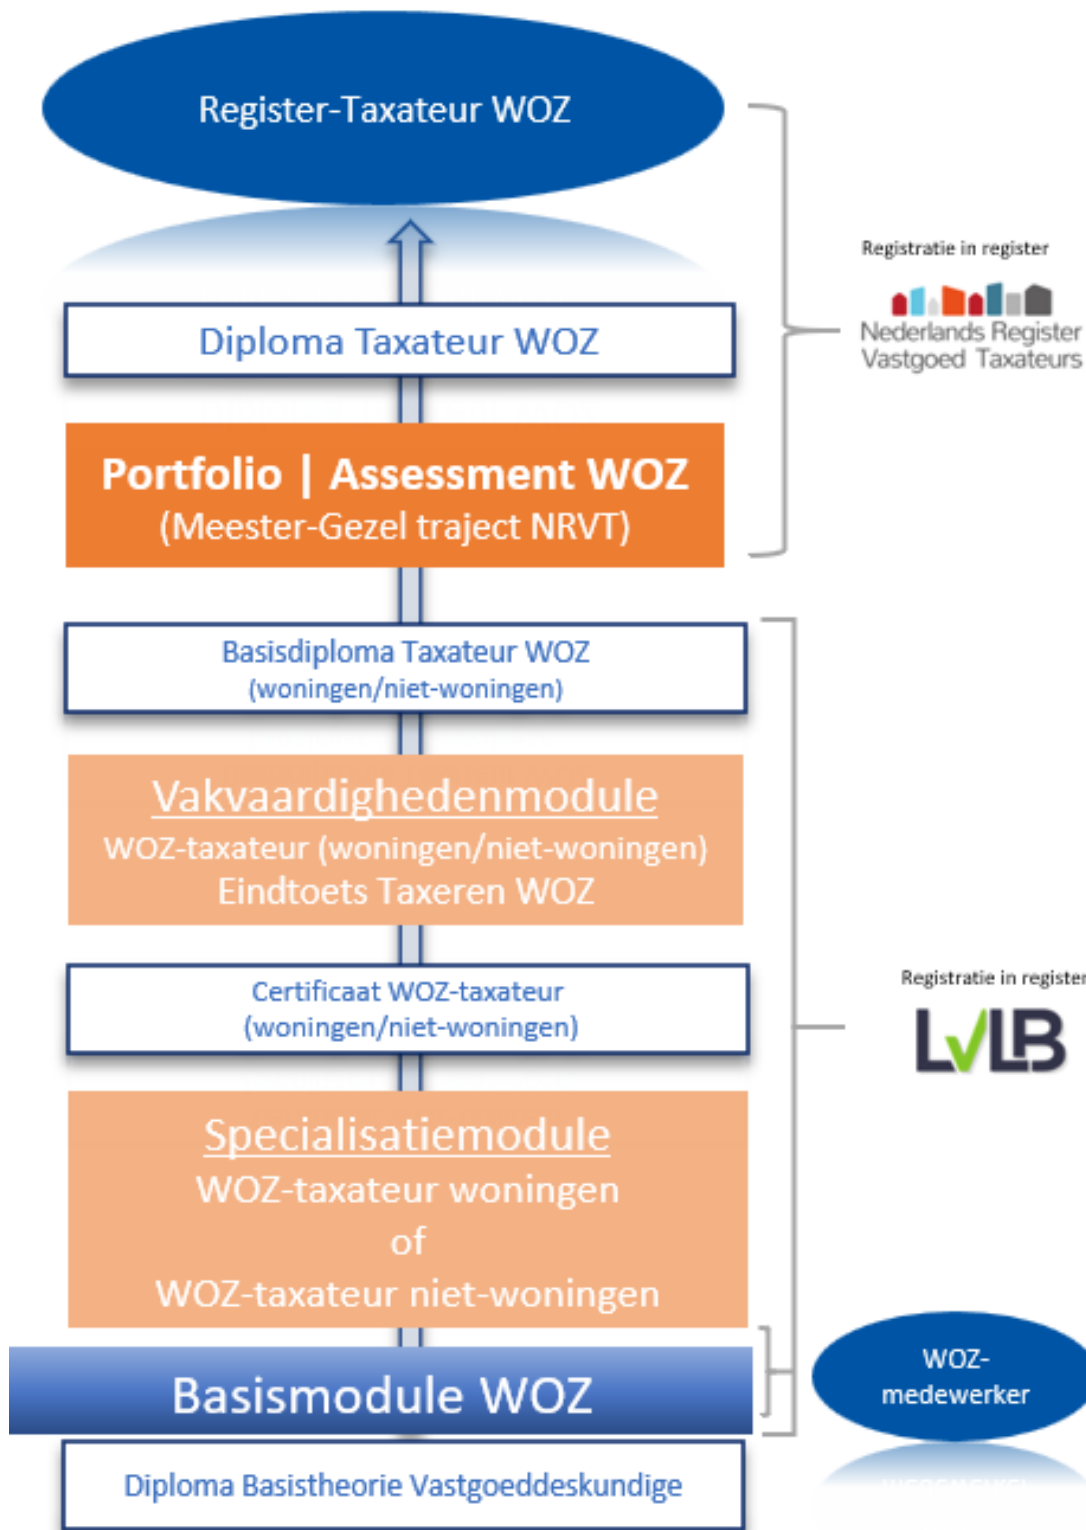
Register-Taxateur WOZ

Registratie in register

Nederlands Register Vastgoed Taxateurs

Diploma Taxateur WOZ

Portfolio | Assessment WOZ
(Meester-Gezel traject NRVT)

Basisdiploma Taxateur WOZ
(woningen/niet-woningen)

Vakvaardighedenmodule
WOZ-taxateur (woningen/niet-woningen)
Eindtoets Taxeren WOZ

Registratie in register

LVLB

Certificaat WOZ-taxateur
(woningen/niet-woningen)

Specialisatiemodule
WOZ-taxateur woningen
of
WOZ-taxateur niet-woningen

Basismodule WOZ

WOZ-medewerker

Diploma Basistheorie Vastgoeddeskundige